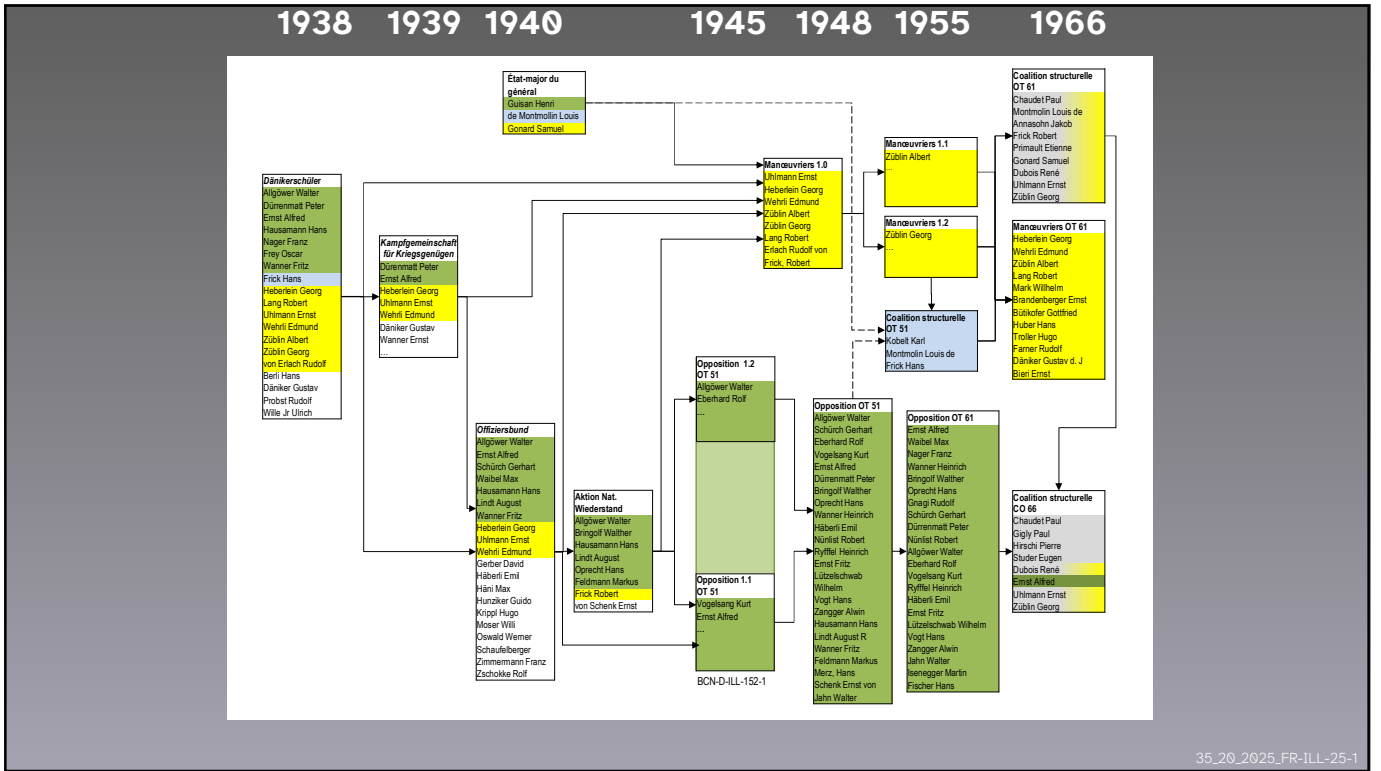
1938 1939 1940 1945 1948 1955 1966

État-major du général
Guisan Henri
de Montmollin Louis
Gonard Samuel

Dänikerschüler
Allgöwer Walter
Dürrenmatt Peter
Ernst Alfred
Hausamann Hans
Nager Franz
Frey Oscar
Wanner Fritz
Frick Hans
Heberlein Georg
Lang Robert
Uhlmann Ernst
Wehrli Edmund
Züblin Albert
Züblin Georg
von Erlach Rudolf
Berli Hans
Däniker Gustav
Probst Rudolf
Wille Jr Ulrich

Kampfgemeinschaft für Kriegsgenügen
Dürrenmatt Peter
Ernst Alfred
Heberlein Georg
Uhlmann Ernst
Wehrli Edmund
Däniker Gustav
Wanner Ernst
...

Offiziersbund
Allgöwer Walter
Ernst Alfred
Schürch Gerhart
Waibel Max
Hausamann Hans
Lindt August
Wanner Fritz
Heberlein Georg
Uhlmann Ernst
Wehrli Edmund
Gerber David
Häberli Emil
Häni Max
Hunziker Guido
Krippl Hugo
Moser Willi
Oswald Werner
Schaufelberger
Zimmermann Franz
Zschokke Rolf

Aktion Nat. Wiederstand
Allgöwer Walter
Bringolf Walther
Hausamann Hans
Lindt August
Oprecht Hans
Feldmann Markus
Frick Robert
von Schenk Ernst

Manœuvriers 1.0
Uhlmann Ernst
Heberlein Georg
Wehrli Edmund
Züblin Albert
Züblin Georg
Lang Robert
Erlach Rudolf von
Frick, Robert

Opposition 1.2 OT 51
Allgöwer Walter
Eberhard Rolf
...

Opposition 1.1 OT 51
Vogelsang Kurt
Ernst Alfred
...

BCN-D-ILL-152-1

Opposition OT 51
Allgöwer Walter
Schürch Gerhart
Eberhard Rolf
Vogelsang Kurt
Ernst Alfred
Dürrenmatt Peter
Bringolf Walther
Oprecht Hans
Wanner Heinrich
Häberli Emil
Nünlist Robert
Rytffel Heinrich
Ernst Fritz
Lützelschwab Wilhelm
Vogt Hans
Zangger Alwin
Hausamann Hans
Lindt August R
Wanner Fritz
Feldmann Markus
Merz, Hans
Schenk Ernst von
Jahn Walter

Manœuvriers 1.1
Züblin Albert
...

Manœuvriers 1.2
Züblin Georg
...

Coalition structurelle OT 51
Kobelt Karl
Montmolin Louis de
Frick Hans

Opposition OT 61
Ernst Alfred
Waibel Max
Nager Franz
Wanner Heinrich
Bringolf Walther
Oprecht Hans
Gnagi Rudolf
Schürch Gerhart
Dürrenmatt Peter
Nünlist Robert
Allgöwer Walter
Eberhard Rolf
Vogelsang Kurt
Ryffel Heinrich
Häberli Emil
Ernst Fritz
Lützelschwab Wilhelm
Vogt Hans
Zangger Alwin
Jahn Walter
Isenegger Martin
Fischer Hans

Coalition structurelle OT 61
Chaudet Paul
Montmolin Louis de
Annasohn Jakob
Frick Robert
Primault Etienne
Gonard Samuel
Dubois René
Uhlmann Ernst
Züblin Georg

Manœuvriers OT 61
Heberlein Georg
Wehrli Edmund
Züblin Albert
Lang Robert
Mark Willhelm
Brandenberger Ernst
Bütikofer Gottfried
Huber Hans
Troller Hugo
Farner Rudolf
Däniker Gustav d. J
Bieri Ernst

Coalition structurelle CO 66
Chaudet Paul
Gigly Paul
Hirschi Pierre
Studer Eugen
Dubois René
Ernst Alfred
Uhlmann Ernst
Züblin Georg

35_20_2025_FR-ILL-25-1